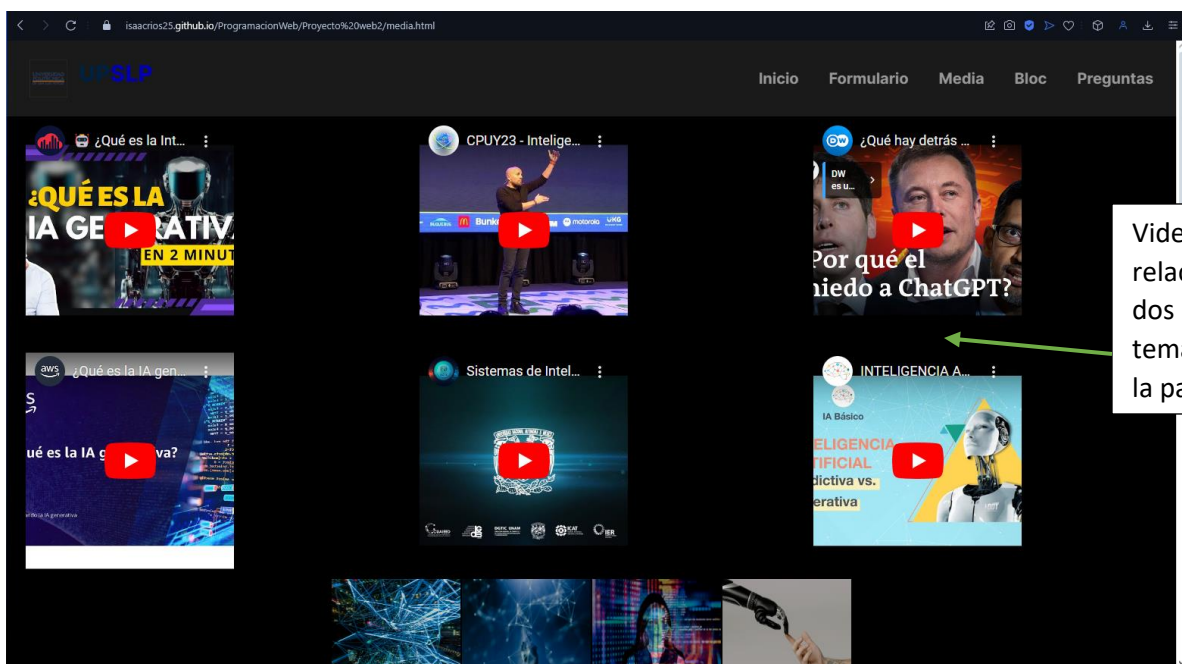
isaacrios25.github.io/ProgramacionWeb/Proyecto%20web2/media.html

UPSLP

Inicio Formulario Media Bloc Preguntas

¿Qué es la Int...
¿QUÉ ES LA IA GE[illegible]RATIV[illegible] EN 2 MINUT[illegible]

CPUY23 - Intelige...
Bunk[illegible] motorola UKG

¿Qué hay detrás ...
DW es u...
Por qué el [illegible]iedo a ChatGPT?

Vide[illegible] rela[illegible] dos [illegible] tem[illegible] la pa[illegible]

¿Qué es la IA gen...
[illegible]ué es la IA g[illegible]va?

Sistemas de Intel...

INTELIGENCIA A...
IA Básico
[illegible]ELIGENCIA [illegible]TIFICIAL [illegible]dictiva vs. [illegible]erativa